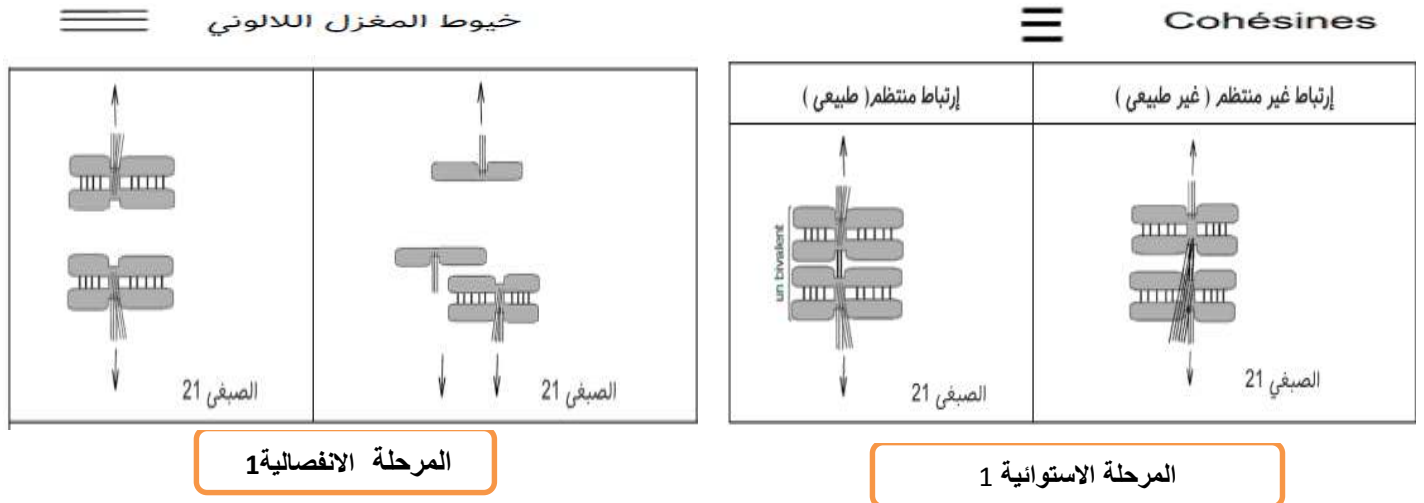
خيوط المغزل اللالوني

Cohésines

| إرتباط غير منتظم ( غير طبيعي ) | إرتباط منتظم( طبيعي ) |
|---|---|
| الصبغي 21 | un bivalent الصبغي 21 |

الصبغي 21

الصبغي 21

المرحلة الانفصالية1

المرحلة الاستوائية 1